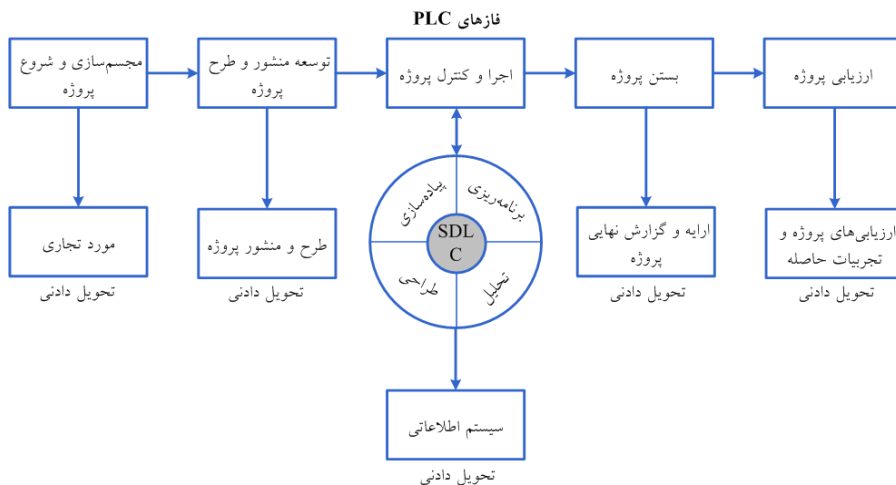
فازهای PLC

مجسم‌سازی و شروع پروژه

توسعه منشور و طرح پروژه

اجرا و کنترل پروژه

بستن پروژه

ارزیابی پروژه

مورد تجاری

تحویل دادنی

طرح و منشور پروژه

تحویل دادنی

پیاده‌سازی

برنامه‌ریزی

SDLC

طراحی

تحلیل

ارایه و گزارش نهایی پروژه

تحویل دادنی

ارزیابی‌های پروژه و تجربیات حاصله

تحویل دادنی

سیستم اطلاعاتی

تحویل دادنی